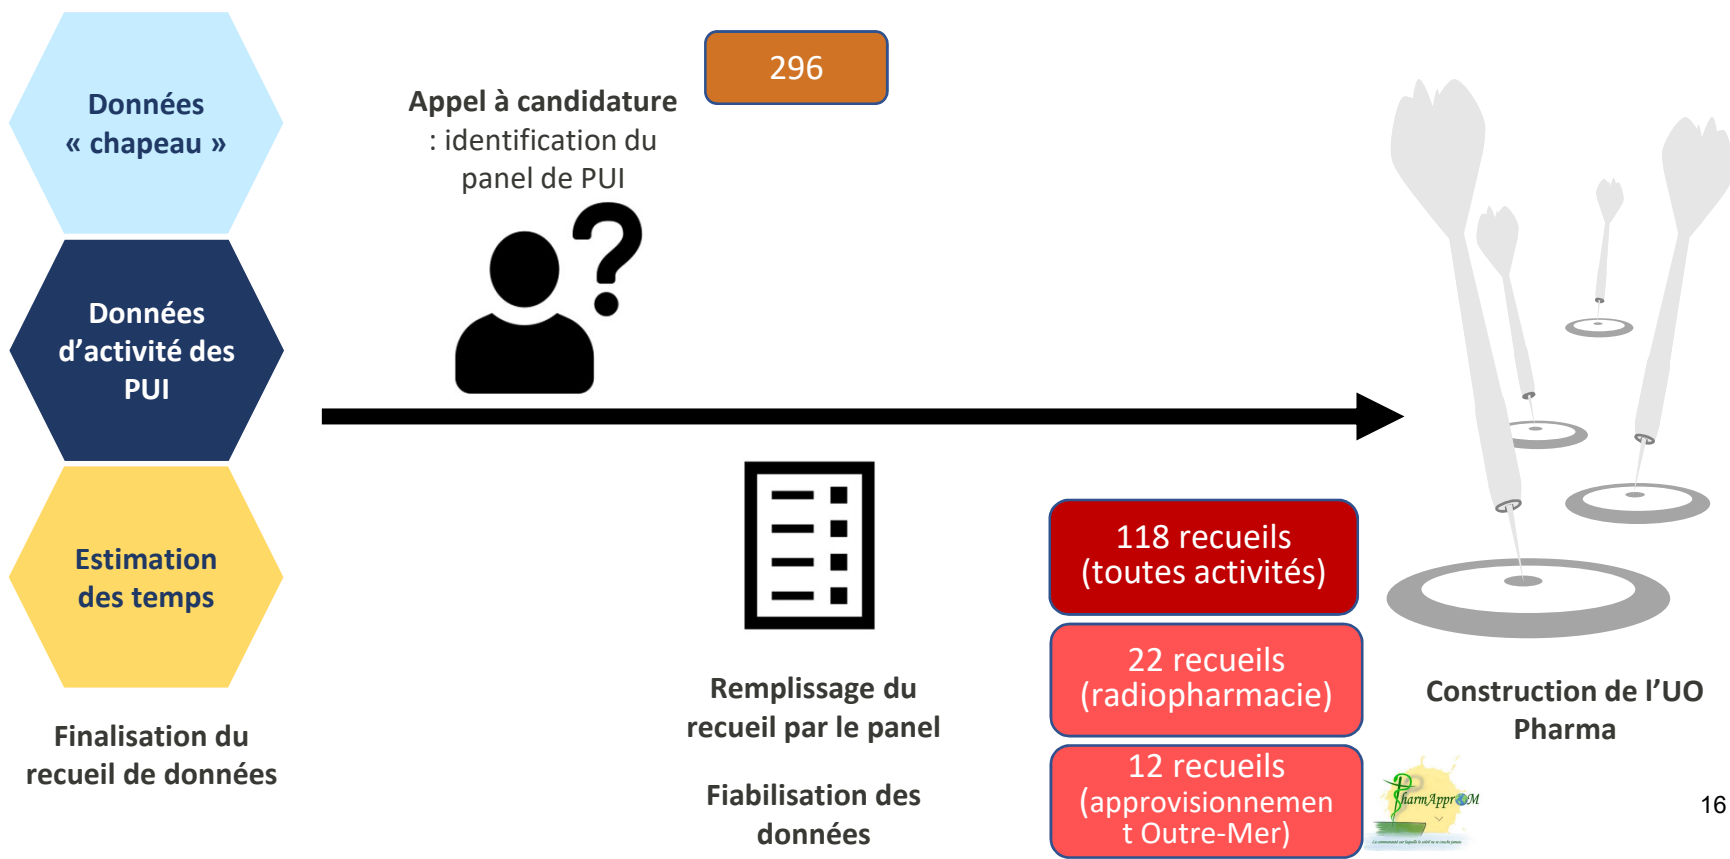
Données « chapeau »

Données d'activité des PUI

Estimation des temps

Finalisation du recueil de données

Appel à candidature : identification du panel de PUI

296

Remplissage du recueil par le panel

Fiabilisation des données

118 recueils (toutes activités)

22 recueils (radiopharmacie)

12 recueils (approvisionnement Outre-Mer)

PharmApprOM

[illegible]

Construction de l'UO Pharma

16